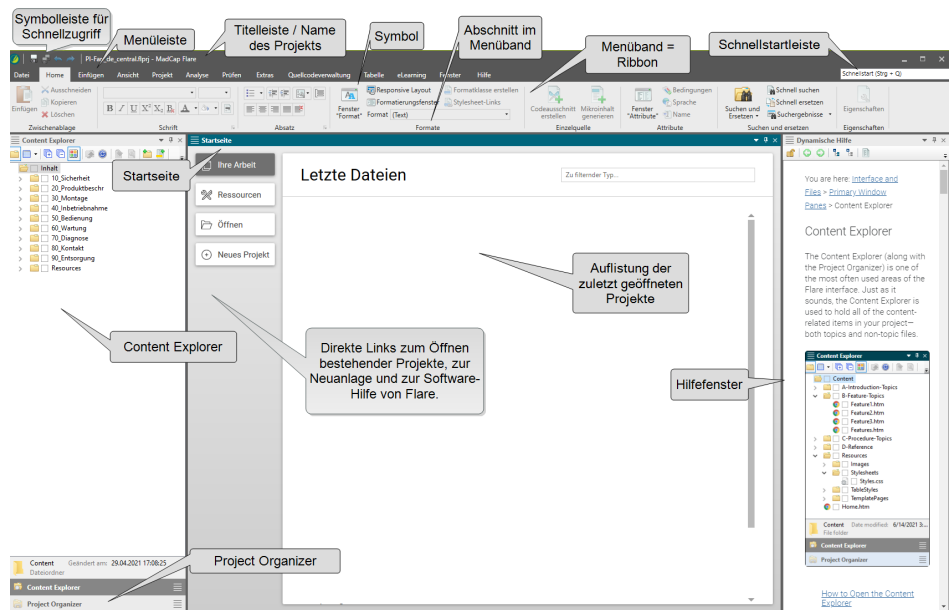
Symbolleiste für Schnellzugriff

Menüleiste

Titelleiste / Name des Projekts

Symbol

Abschnitt im Menüband

Menüband = Ribbon

Schnellstartleiste

PI-Far_de_central.flprj - MadCap Flare

Schnellstart (Strg + Q)

Datei Home Einfügen Ansicht Projekt Analyse Prüfen Extras Quellcodeverwaltung Tabelle eLearning Fenster Hilfe

Einfügen Ausschneiden Kopieren Löschen Zwischenablage

Schrift

Absatz

Fenster "Format" Responsive Layout Formatierungsfenster Format (Text) Formatklasse erstellen Stylesheet-Links Formate

Codeausschnitt erstellen Mikroinhalt generieren Einzelquelle

Fenster "Attribute" Bedingungen Sprache Name Attribute

Suchen und Ersetzen Schnell suchen Schnell ersetzen Suchergebnisse Suchen und ersetzen

Eigenschaften Eigenschaften

Content Explorer

Inhalt
10_Sicherheit
20_Produktbeschr
30_Montage
40_Inbetriebnahme
50_Bedienung
60_Wartung
70_Diagnose
80_Kontakt
90_Entsorgung
Resources

Startseite

Startseite

Ihre Arbeit
Ressourcen
Öffnen
Neues Projekt

Letzte Dateien

Zu filternder Typ...

Auflistung der zuletzt geöffneten Projekte

Content Explorer

Direkte Links zum Öffnen bestehender Projekte, zur Neuanlage und zur Software-Hilfe von Flare.

Dynamische Hilfe

You are here: Interface and Files > Primary Window Panes > Content Explorer

Content Explorer

The Content Explorer (along with the Project Organizer) is one of the most often used areas of the Flare interface. Just as it sounds, the Content Explorer is used to hold all of the content-related items in your project—both topics and non-topic files.

Hilfefenster

Content Explorer
Content
A-Introduction-Topics
B-Feature-Topics
Feature1.htm
Feature2.htm
Feature3.htm
Features.htm
C-Procedure-Topics
D-Reference
Resources
Images
Stylesheets
Styles.css
TableStyles
TemplatePages
Home.htm

Content Date modified 6/14/2021 3:
File folder
Content Explorer
Project Organizer

How to Open the Content Explorer

Content Geändert am: 29.04.2021 17:08:25
Dateiordner

Project Organizer

Content Explorer
Project Organizer